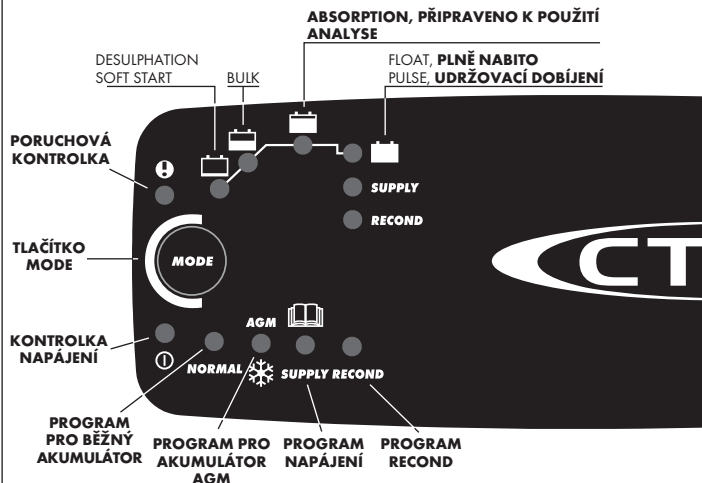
ABSORPTION, PŘIPRAVENO K POUŽITÍ
ANALYSE

DESULPHATION
SOFT START

BULK

FLOAT, PLNĚ NABITO
PULSE, UDRŽOVACÍ DOBÍJENÍ

PORUCHOVÁ KONTROLKA

SUPPLY

RECOND

TLAČÍTKO MODE

MODE

CT

KONTROLKA NAPÁJENÍ

AGM

NORMAL

SUPPLY RECOND

PROGRAM PRO BĚŽNÝ AKUMULÁTOR

PROGRAM PRO AKUMULÁTOR AGM

PROGRAM NAPÁJENÍ

PROGRAM RECOND